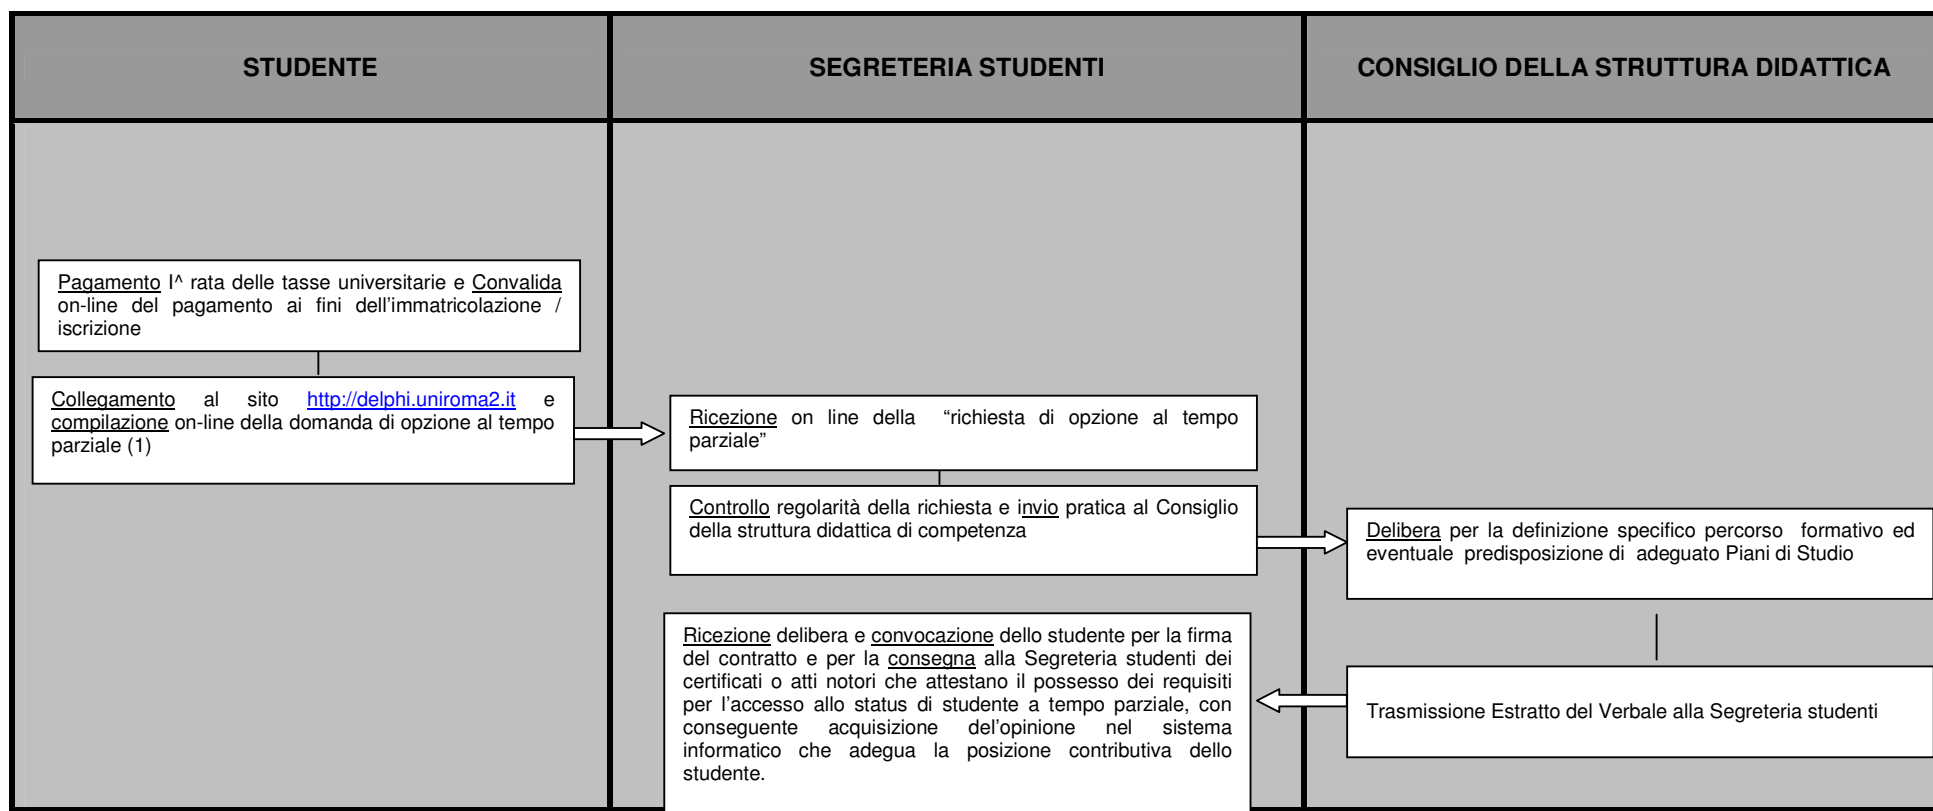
| STUDENTE | SEGRETERIA STUDENTI | CONSIGLIO DELLA STRUTTURA DIDATTICA |
|---|---|---|

Pagamento I^ rata delle tasse universitarie e Convalida on-line del pagamento ai fini dell'immatricolazione / iscrizione

Collegamento al sito http://delphi.uniroma2.it e compilazione on-line della domanda di opzione al tempo parziale (1)

Ricezione on line della "richiesta di opzione al tempo parziale"

Controllo regolarità della richiesta e invio pratica al Consiglio della struttura didattica di competenza

Delibera per la definizione specifico percorso formativo ed eventuale predisposizione di adeguato Piani di Studio

Trasmissione Estratto del Verbale alla Segreteria studenti

Ricezione delibera e convocazione dello studente per la firma del contratto e per la consegna alla Segreteria studenti dei certificati o atti notori che attestano il possesso dei requisiti per l'accesso allo status di studente a tempo parziale, con conseguente acquisizione del'opinione nel sistema informatico che adegua la posizione contributiva dello studente.